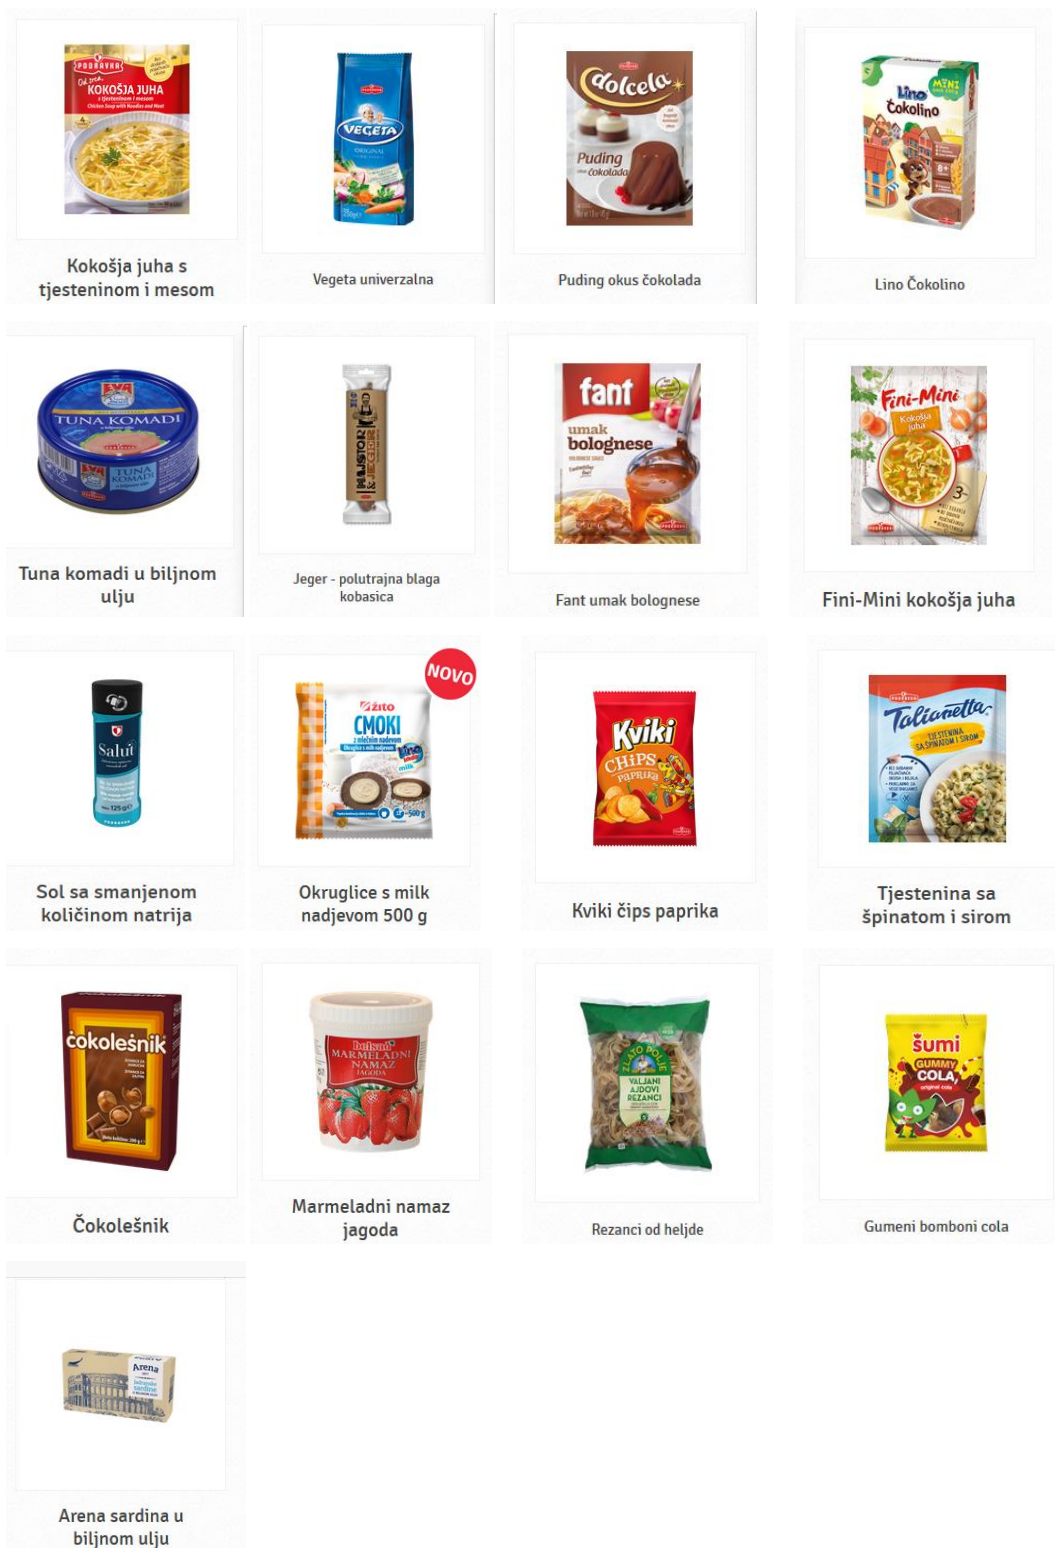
PODRAVKA
Od srca.
KOKOŠJA JUHA
s tjesteninom i mesom
Chicken Soup with Noodles and Meat

Kokošja juha s tjesteninom i mesom

VEGETA
ORIGINAL

Vegeta univerzalna

dolcela
Puding
okus čokolada

Puding okus čokolada

Lino
MINI
Čokolino
8+

Lino Čokolino

EVA
TUNA KOMADI

Tuna komadi u biljnom ulju

MAJSTOR & JEGER

Jeger - polutrajna blaga kobasica

fant
umak
bolognese

Fant umak bolognese

Fini-Mini
Kokošja juha
3

Fini-Mini kokošja juha

Solni
125 g

Sol sa smanjenom količinom natrija

NOVO
Žito
CMOKI
z mlečnim nadevom
Lino
milk
500 g

Okruglice s milk nadjevom 500 g

Kviki
CHIPS
PAPRIKA

Kviki čips paprika

Talianetta
TJESTENINA SA ŠPINATOM I SIROM

Tjestenina sa špinatom i sirom

čokolešnik

Čokolešnik

bulsuf
MARMELADNI NAMAZ
JAGODA

Marmeladni namaz jagoda

ZLATO POLJE
VALJANI AJDOVI REZANCI

Rezanci od heljde

šumi
GUMMY
COLA

Gumeni bomboni cola

Arena

Arena sardina u biljnom ulju